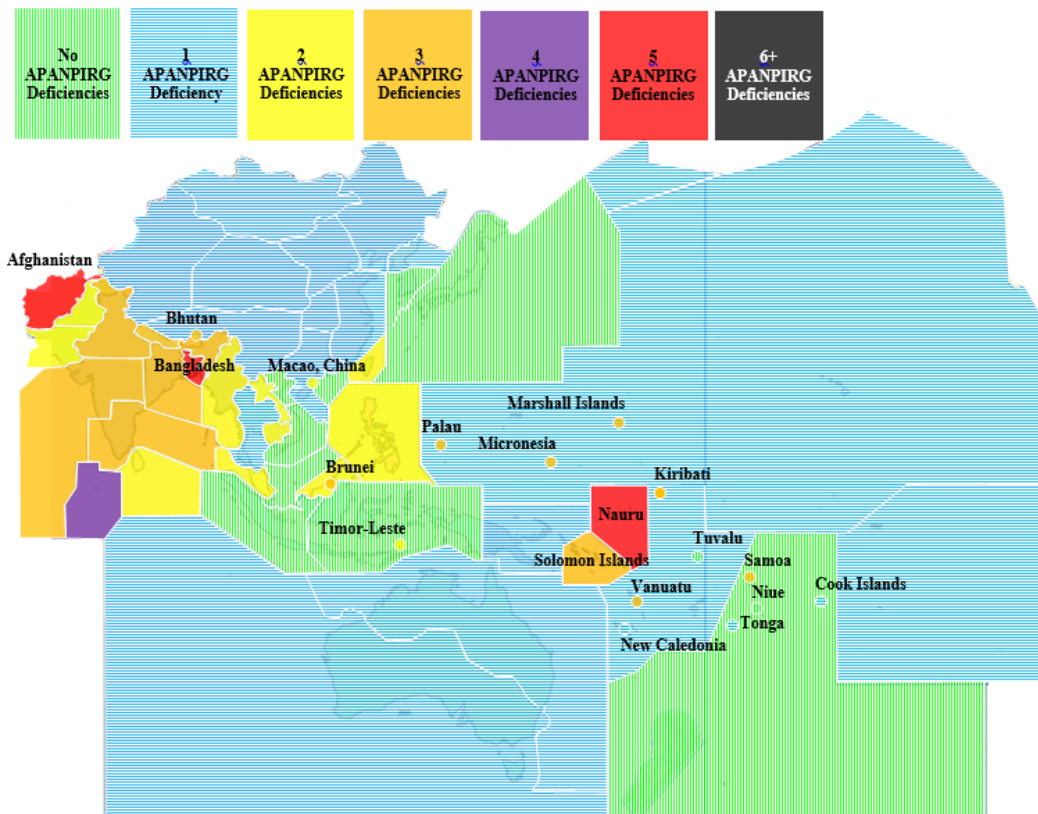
No APANPIRG Deficiencies

1 APANPIRG Deficiency

2 APANPIRG Deficiencies

3 APANPIRG Deficiencies

4 APANPIRG Deficiencies

5 APANPIRG Deficiencies

6+ APANPIRG Deficiencies

Afghanistan

Bhutan

Bangladesh

Macao, China

Marshall Islands

Palau

Micronesia

Brunei

Kiribati

Nauru

Timor-Leste

Tuvalu

Solomon Islands

Samoa

Vanuatu

Niue

Cook Islands

Tonga

New Caledonia